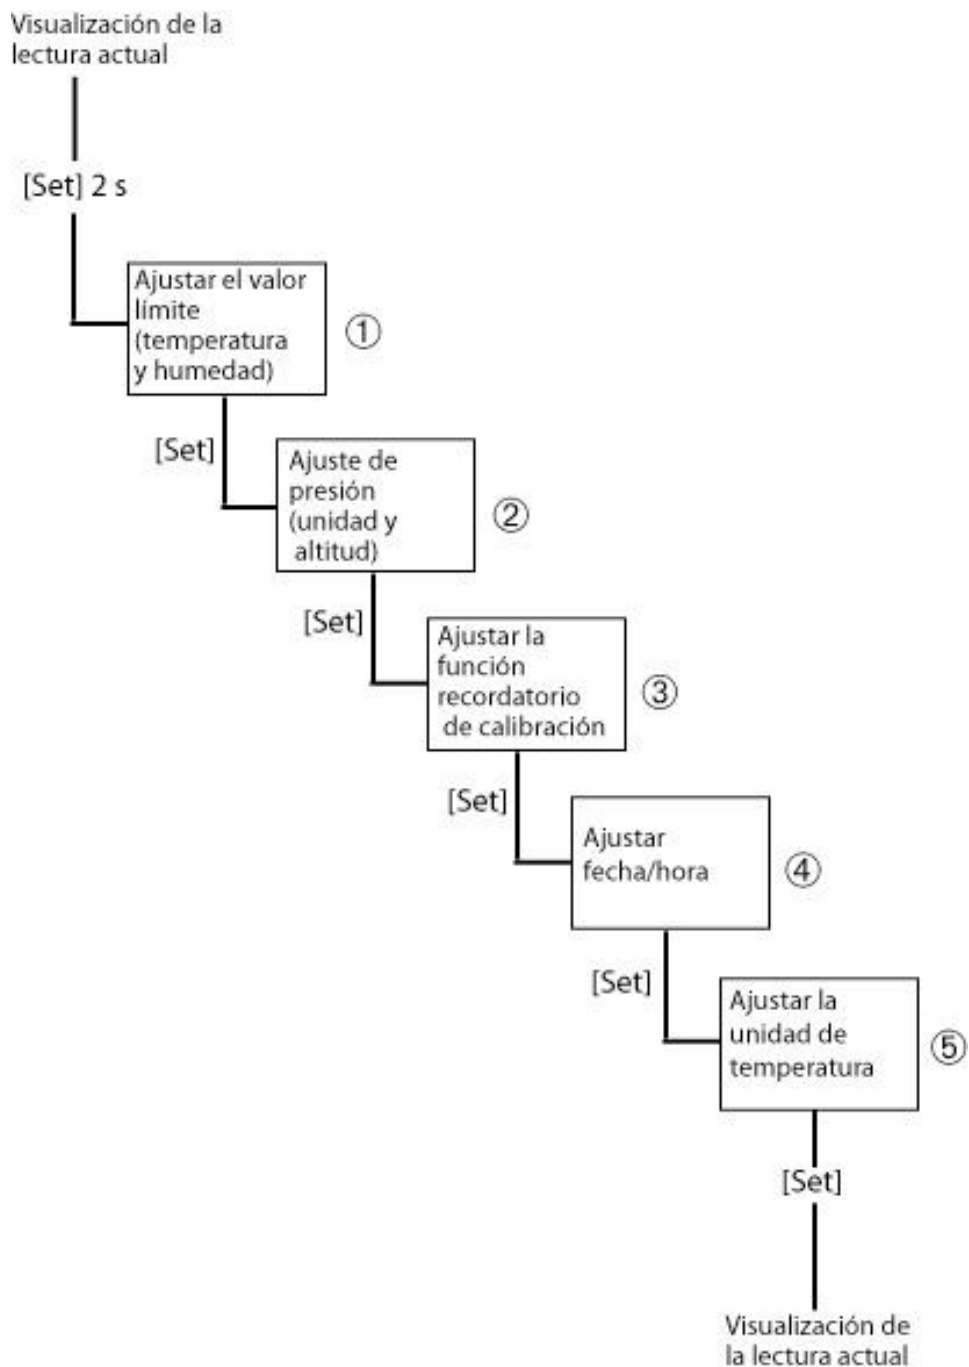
Visualización de la lectura actual

[Set] 2 s

Ajustar el valor límite (temperatura y humedad)

①

[Set]

Ajuste de presión (unidad y altitud)

②

[Set]

Ajustar la función recordatorio de calibración

③

[Set]

Ajustar fecha/hora

④

[Set]

Ajustar la unidad de temperatura

⑤

[Set]

Visualización de la lectura actual